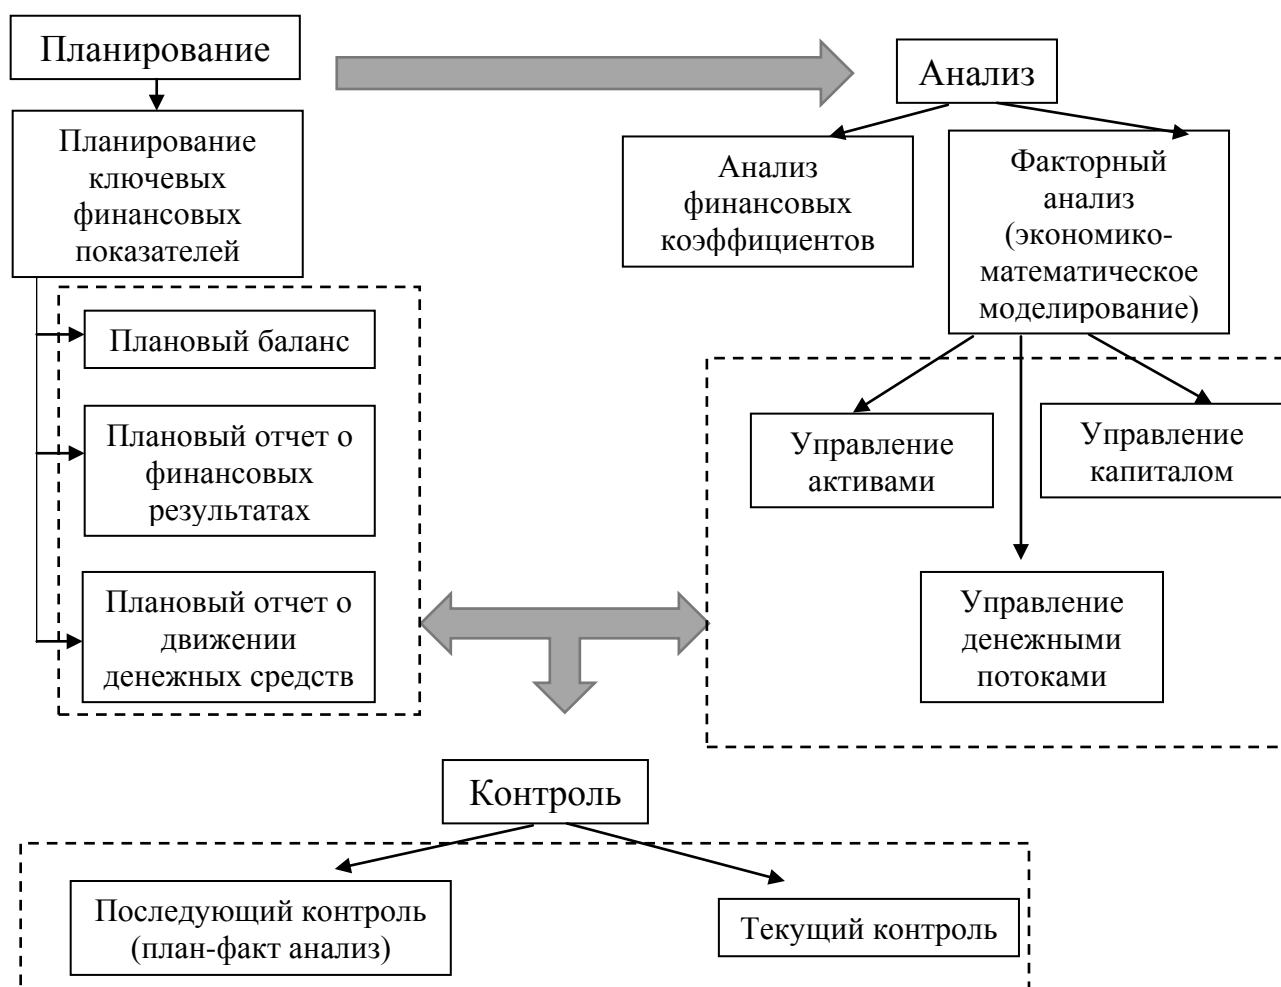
Планирование

Анализ

Планирование ключевых финансовых показателей

Анализ финансовых коэффициентов

Факторный анализ (экономико-математическое моделирование)

Плановый баланс

Плановый отчет о финансовых результатах

Плановый отчет о движении денежных средств

Управление активами

Управление капиталом

Управление денежными потоками

Контроль

Последующий контроль (план-факт анализ)

Текущий контроль